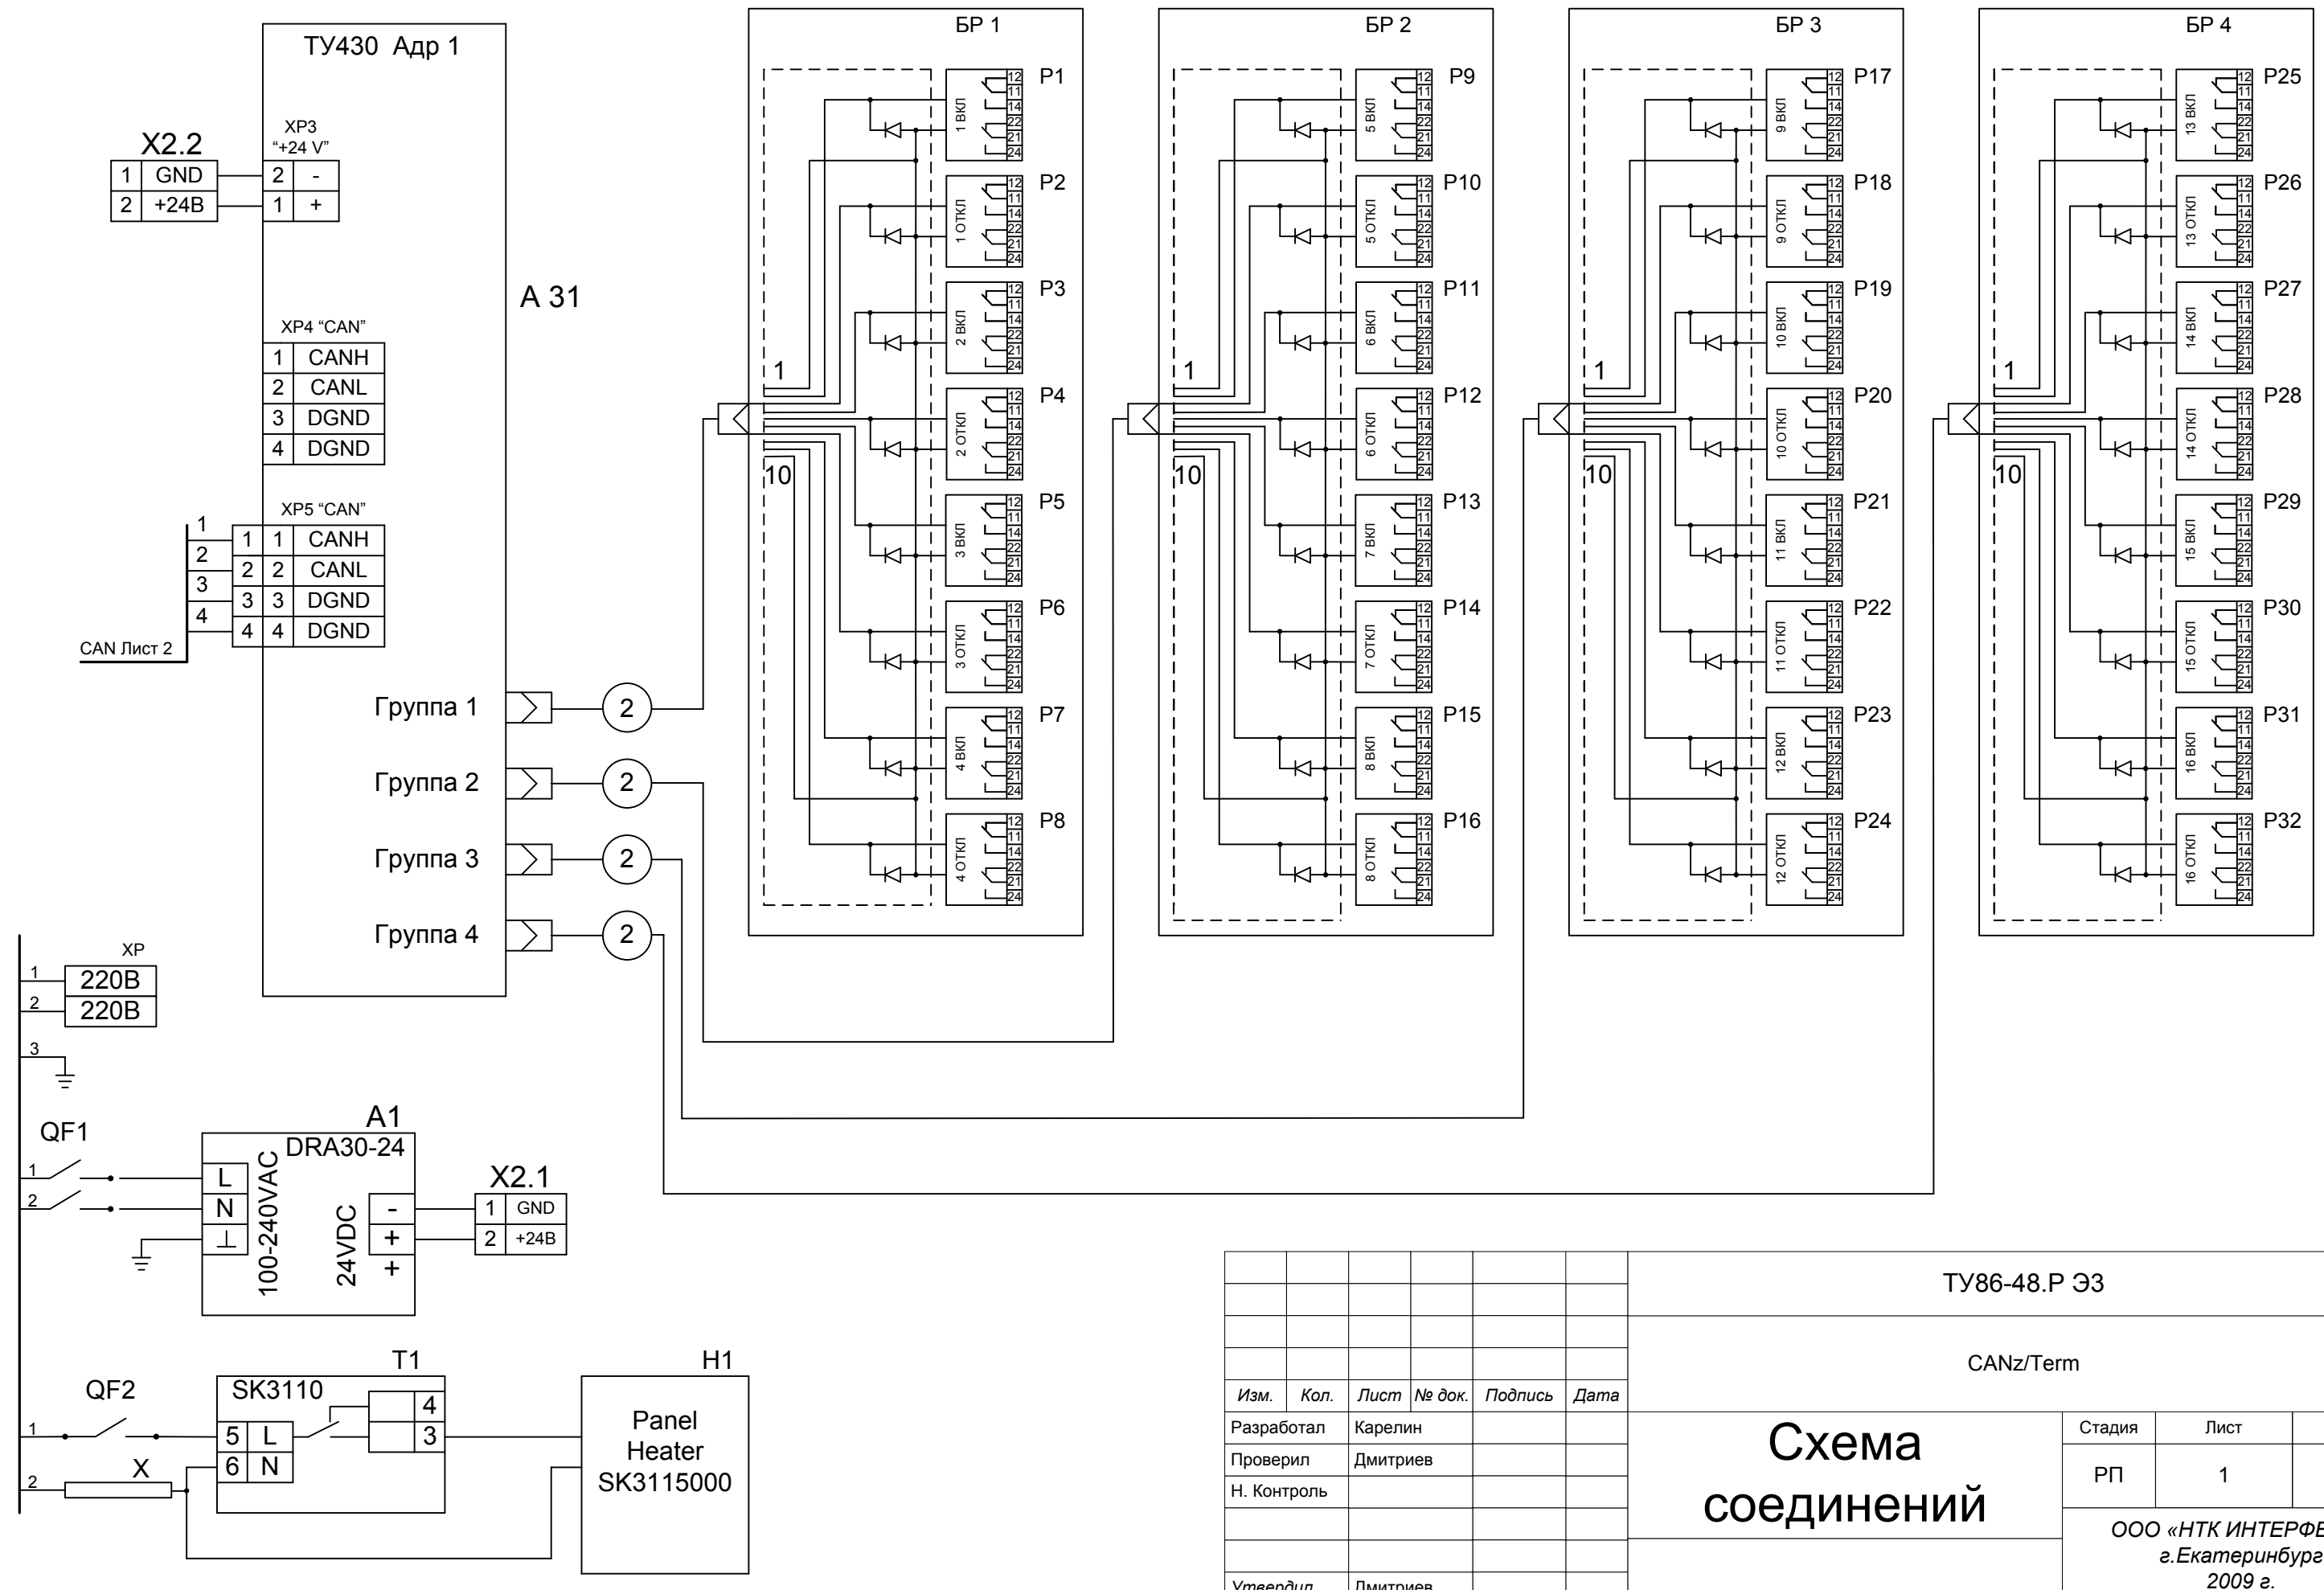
ТУ430 Адр 1

X2.2

| 1 | GND |
|---|---|
| 2 | +24В |

XP3
"+24 V"

| 2 | - |
|---|---|
| 1 | + |

A 31

XP4 "CAN"

| 1 | CANH |
|---|---|
| 2 | CANL |
| 3 | DGND |
| 4 | DGND |

XP5 "CAN"

| 1 | 1 | CANH |
|---|---|---|
| 2 | 2 | CANL |
| 3 | 3 | DGND |
| 4 | 4 | DGND |

1
2
3
4
CAN Лист 2

Группа 1
Группа 2
Группа 3
Группа 4

2
2
2
2

БР 1
P1 1 ВКЛ
P2 1 ОТКЛ
P3 2 ВКЛ
P4 2 ОТКЛ
P5 3 ВКЛ
P6 3 ОТКЛ
P7 4 ВКЛ
P8 4 ОТКЛ
1
10

БР 2
P9 5 ВКЛ
P10 5 ОТКЛ
P11 6 ВКЛ
P12 6 ОТКЛ
P13 7 ВКЛ
P14 7 ОТКЛ
P15 8 ВКЛ
P16 8 ОТКЛ
1
10

БР 3
P17 9 ВКЛ
P18 9 ОТКЛ
P19 10 ВКЛ
P20 10 ОТКЛ
P21 11 ВКЛ
P22 11 ОТКЛ
P23 12 ВКЛ
P24 12 ОТКЛ
1
10

БР 4
P25 13 ВКЛ
P26 13 ОТКЛ
P27 14 ВКЛ
P28 14 ОТКЛ
P29 15 ВКЛ
P30 15 ОТКЛ
P31 16 ВКЛ
P32 16 ОТКЛ
1
10

12 11 14 22 21 24

XP
1 220В
2 220В
3

QF1
1
2

A1
DRA30-24
L
N
⊥
100-240VAC
24VDC
-
+
+

X2.1

| 1 | GND |
|---|---|
| 2 | +24В |

QF2
1
2
X

T1
SK3110
5 L
6 N
4
3

H1
Panel Heater SK3115000

ТУ86-48.Р Э3

CANz/Term

| Изм. | Кол. | Лист | № док. | Подпись | Дата |
|---|---|---|---|---|---|
| Разработал | | Карелин | | | |
| Проверил | | Дмитриев | | | |
| Н. Контроль | | | | | |
| | | | | | |
| Утвердил | | Дмитриев | | | |

Схема соединений

| Стадия | Лист |
|---|---|
| РП | 1 |

ООО «НТК ИНТЕРФЕ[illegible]
г.Екатеринбург
2009 г.